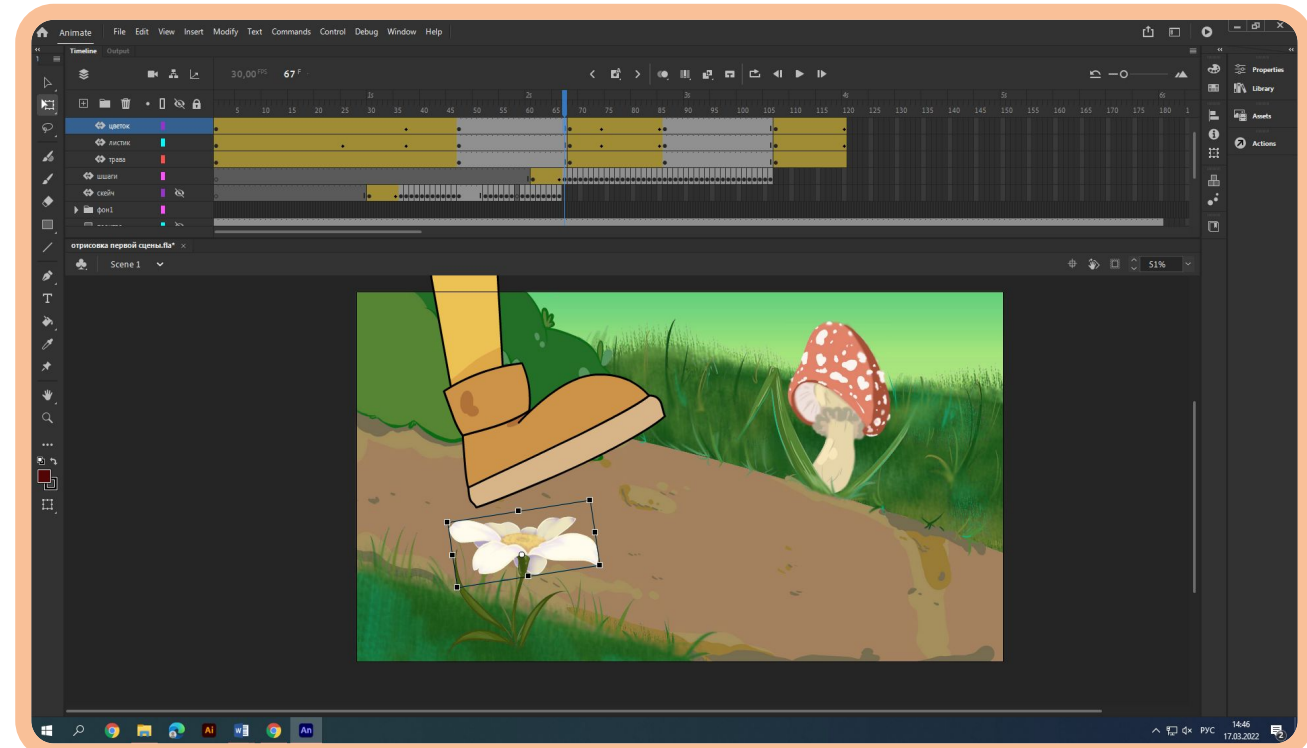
Animate File Edit View Insert Modify Text Commands Control Debug Window Help

Timeline Output

30,00 FPS 67 F

1s 2s 3s 4s 5s 6s
5 10 15 20 25 30 35 40 45 50 55 60 65 70 75 80 85 90 95 100 105 110 115 120 125 130 135 140 145 150 155 160 165 170 175 180 1

цветок
листик
трава
шшаги
скейч
фон1

отрисовка первой сцены.fla* ×

Scene 1

51%

Properties
Library
Assets
Actions

Ai W An

РУС 14:46 17.03.2022
2